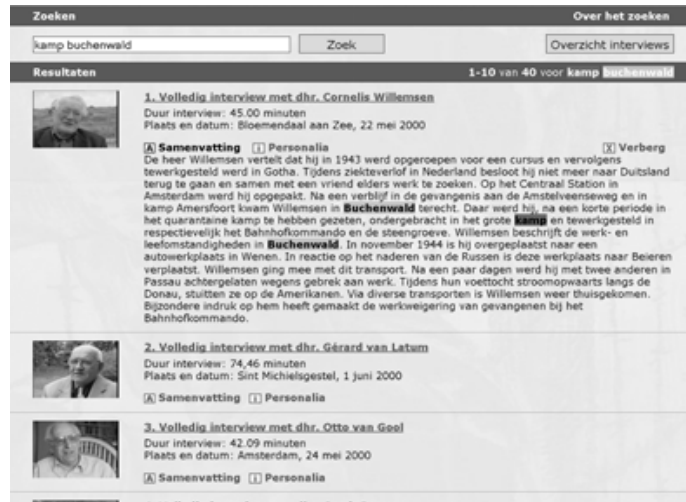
Zoeken

Over het zoeken

kamp buchenwald

Zoek

Overzicht interviews

Resultaten

1-10 van 40 voor kamp buchenwald

1. Volledig interview met dhr. Cornelis Willemsen
Duur interview: 45.00 minuten
Plaats en datum: Bloemendaal aan Zee, 22 mei 2000

A Samenvatting i Personalia X Verberg

De heer Willemsen vertelt dat hij in 1943 werd opgeroepen voor een cursus en vervolgens tewerkgesteld werd in Gotha. Tijdens ziekteverlof in Nederland besloot hij niet meer naar Duitsland terug te gaan en samen met een vriend elders werk te zoeken. Op het Centraal Station in Amsterdam werd hij opgepakt. Na een verblijf in de gevangenis aan de Amstelveenseweg en in kamp Amersfoort kwam Willemsen in Buchenwald terecht. Daar werd hij, na een korte periode in het quarantaine kamp te hebben gezeten, ondergebracht in het grote kamp en tewerkgesteld in respectievelijk het Bahnhofkommando en de steengroeve. Willemsen beschrijft de werk- en leefomstandigheden in Buchenwald. In november 1944 is hij overgeplaatst naar een autowerkplaats in Wenen. In reactie op het naderen van de Russen is deze werkplaats naar Beieren verplaatst. Willemsen ging mee met dit transport. Na een paar dagen werd hij met twee anderen in Passau achtergelaten wegens gebrek aan werk. Tijdens hun voettocht stroomopwaarts langs de Donau, stuitten ze op de Amerikanen. Via diverse transporten is Willemsen weer thuisgekomen. Bijzondere indruk op hem heeft gemaakt de werkweigering van gevangenen bij het Bahnhofkommando.

2. Volledig interview met dhr. Gérard van Latum
Duur interview: 74,46 minuten
Plaats en datum: Sint Michielsgestel, 1 juni 2000

A Samenvatting i Personalia

3. Volledig interview met dhr. Otto van Gool
Duur interview: 42.09 minuten
Plaats en datum: Amsterdam, 24 mei 2000

A Samenvatting i Personalia